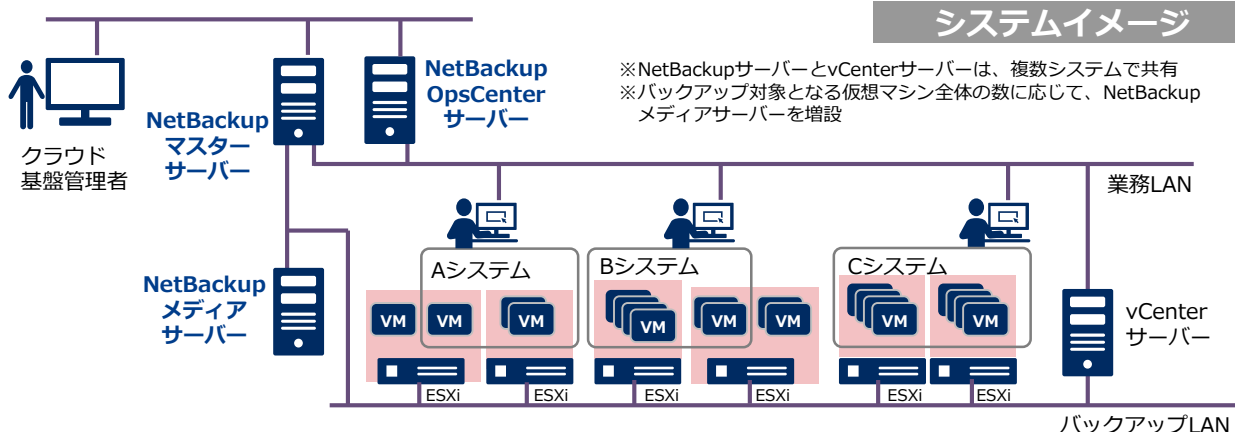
システムイメージ

※NetBackupサーバーとvCenterサーバーは、複数システムで共有
※バックアップ対象となる仮想マシン全体の数に応じて、NetBackupメディアサーバーを増設

クラウド
基盤管理者

NetBackup
マスター
サーバー

NetBackup
OpsCenter
サーバー

業務LAN

NetBackup
メディア
サーバー

Aシステム

Bシステム

Cシステム

VM VM VM VM VM VM VM VM

ESXi ESXi ESXi ESXi ESXi ESXi

vCenter
サーバー

バックアップLAN